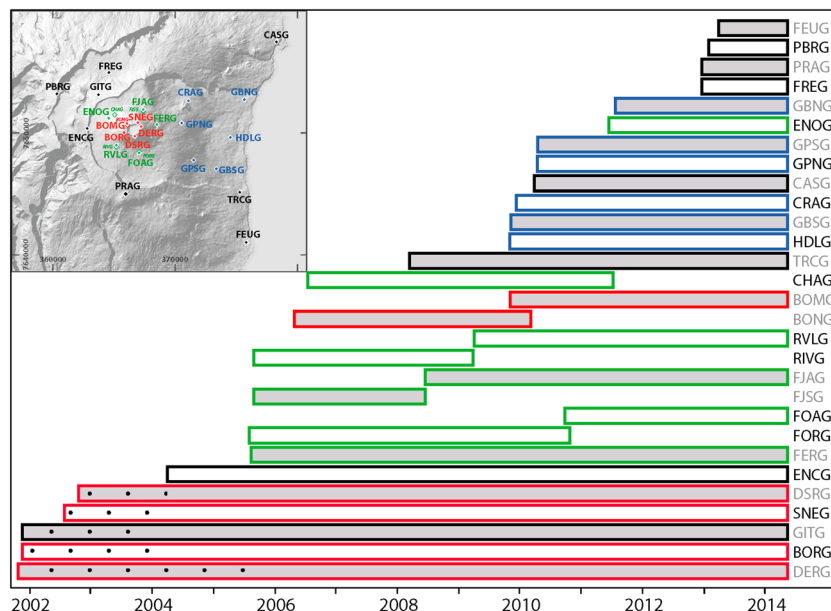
CASG
FREG
PBRG
GITG
FJAG
CRAG
GBNG
ENOG
CHAG
SNEG
FERG
BOMG
GPNG
ENCG
DERG
HDLG
BORG
DSRG
RVLG
FOAG
GPSG
GBSG
PRAG
TRCG
FEUG
7650000
7640000
360000
370000

FEUG
PBRG
PRAG
FREG
GBNG
ENOG
GPSG
GPNG
CASG
CRAG
GBSG
HDLG
TRCG
CHAG
BOMG
BONG
RVLG
RIVG
FJAG
FJSG
FOAG
FORG
FERG
ENCG
DSRG
SNEG
GITG
BORG
DERG

2002
2004
2006
2008
2010
2012
2014